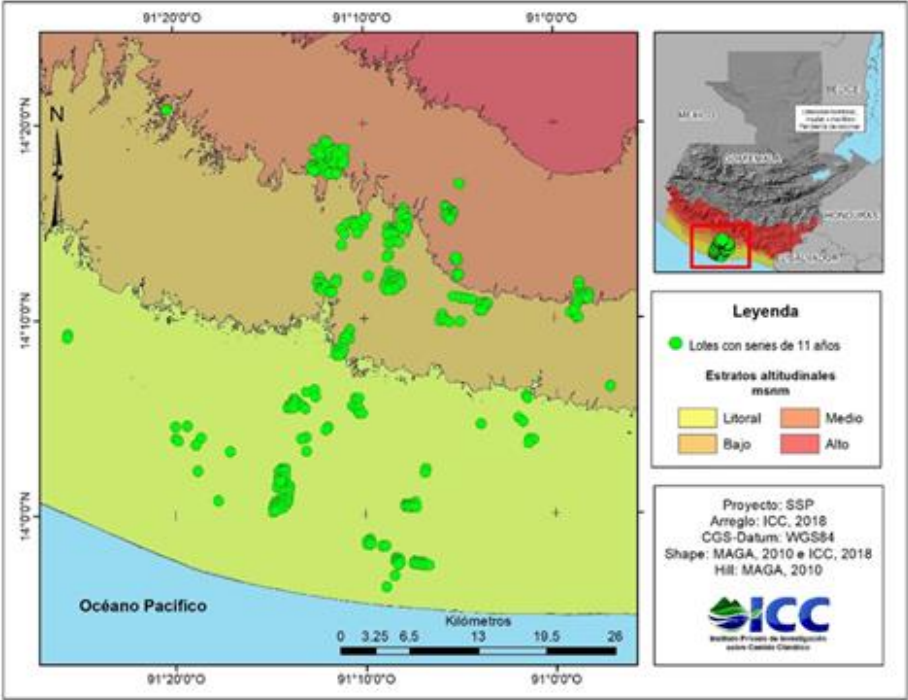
91°20'0"O 91°10'0"O 91°0'0"O

14°20'0"N

14°10'0"N

14°0'0"N

N

Océano Pacífico

Kilómetros

0 3.25 6.5 13 19.5 26

91°20'0"O 91°10'0"O 91°0'0"O

BELICE

MEXICO

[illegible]

GUATEMALA

HONDURAS

EL SALVADOR

Leyenda

Lotes con series de 11 años

Estratos altitudinales msnm

Litoral

Medio

Bajo

Alto

Proyecto: SSP
Arreglo: ICC, 2018
CGS-Datum: WGS84
Shape: MAGA, 2010 e ICC, 2018
Hill: MAGA, 2010

ICC

Instituto Privado de Investigación sobre Cambio Climático